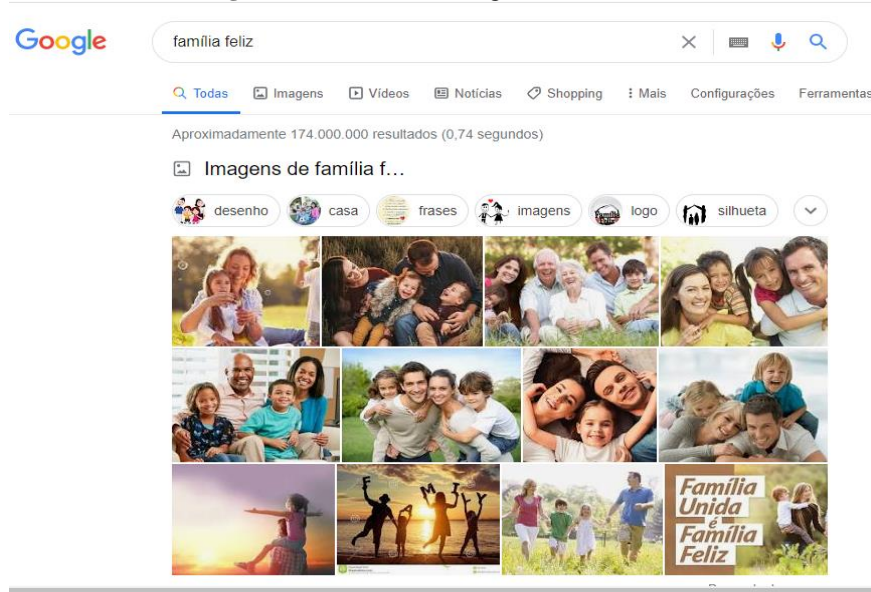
Google

família feliz

Todas Imagens Vídeos Notícias Shopping Mais Configurações Ferramentas

Aproximadamente 174.000.000 resultados (0,74 segundos)

Imagens de família f...

desenho casa frases imagens logo silhueta

FAMILY

Família Unida é Família Feliz